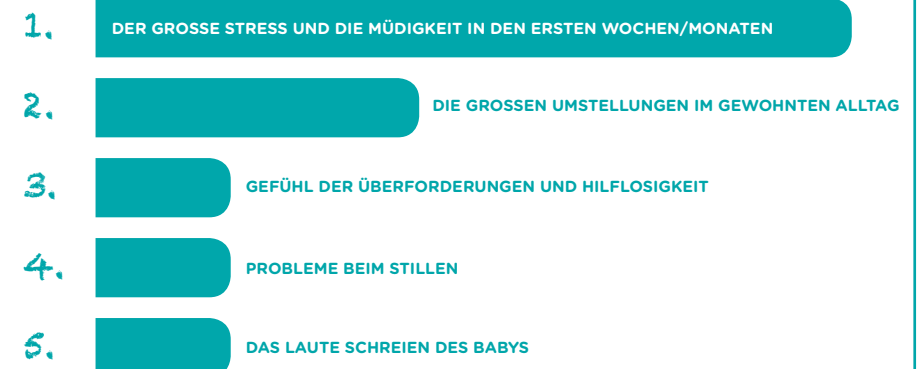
1. DER GROSSE STRESS UND DIE MÜDIGKEIT IN DEN ERSTEN WOCHEN/MONATEN

2. DIE GROSSEN UMSTELLUNGEN IM GEWOHNTEN ALLTAG

3. GEFÜHL DER ÜBERFORDERUNGEN UND HILFLOSIGKEIT

4. PROBLEME BEIM STILLEN

5. DAS LAUTE SCHREIEN DES BABYS